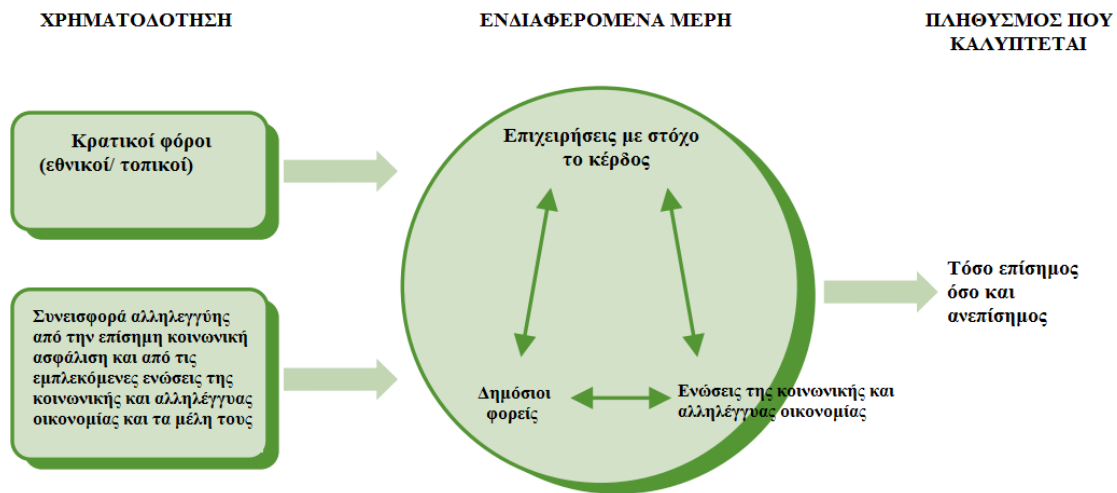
ΧΡΗΜΑΤΟΔΟΤΗΣΗ

ΕΝΔΙΑΦΕΡΟΜΕΝΑ ΜΕΡΗ

ΠΛΗΘΥΣΜΟΣ ΠΟΥ ΚΑΛΥΠΤΕΤΑΙ

Κρατικοί φόροι (εθνικοί/ τοπικοί)

Συνεισφορά αλληλεγγύης από την επίσημη κοινωνική ασφάλιση και από τις εμπλεκόμενες ενώσεις της κοινωνικής και αλληλέγγυας οικονομίας και τα μέλη τους

Επιχειρήσεις με στόχο το κέρδος

Δημόσιοι φορείς

Ενώσεις της κοινωνικής και αλληλέγγυας οικονομίας

Τόσο επίσημος όσο και ανεπίσημος